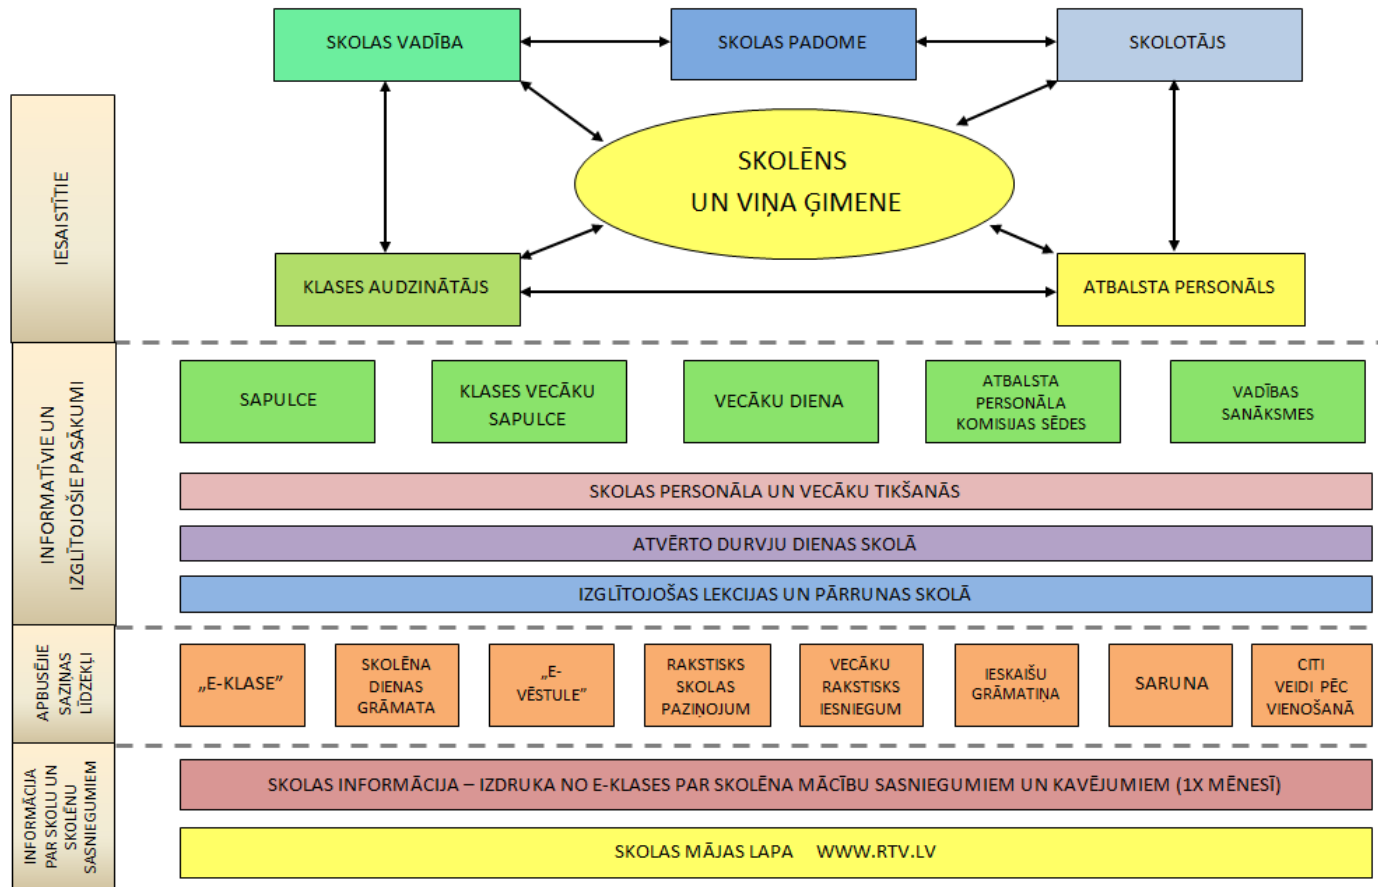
IESAISTĪTIE

SKOLAS VADĪBA

SKOLAS PADOME

SKOLOTĀJS

SKOLĒNS UN VIŅA ĢIMENE

KLASES AUDZINĀTĀJS

ATBALSTA PERSONĀLS

INFORMATĪVIE UN IZGLĪTOJOŠIE PASĀKUMI

SAPULCE

KLASES VECĀKU SAPULCE

VECĀKU DIENA

ATBALSTA PERSONĀLA KOMISIJAS SĒDES

VADĪBAS SANĀKSMES

SKOLAS PERSONĀLA UN VECĀKU TIKŠANĀS

ATVĒRTO DURVJU DIENAS SKOLĀ

IZGLĪTOJOŠAS LEKCIJAS UN PĀRRUNAS SKOLĀ

APBUSĒJIE SAZIŅAS LĪDZEKĻI

„E-KLASE”

SKOLĒNA DIENAS GRĀMATA

„E-VĒSTULE”

RAKSTISKS SKOLAS PAZIŅOJUM

VECĀKU RAKSTISKS IESNIEGUM

IESKAIŠU GRĀMATIŅA

SARUNA

CITI VEIDI PĒC VIENOŠANĀ

INFORMĀCIJA PAR SKOLU UN SKOLĒNU SASNIEGUMIEM

SKOLAS INFORMĀCIJA – IZDRUKA NO E-KLASES PAR SKOLĒNA MĀCĪBU SASNIEGUMIEM UN KAVĒJUMIEM (1X MĒNESĪ)

SKOLAS MĀJAS LAPA WWW.RTV.LV